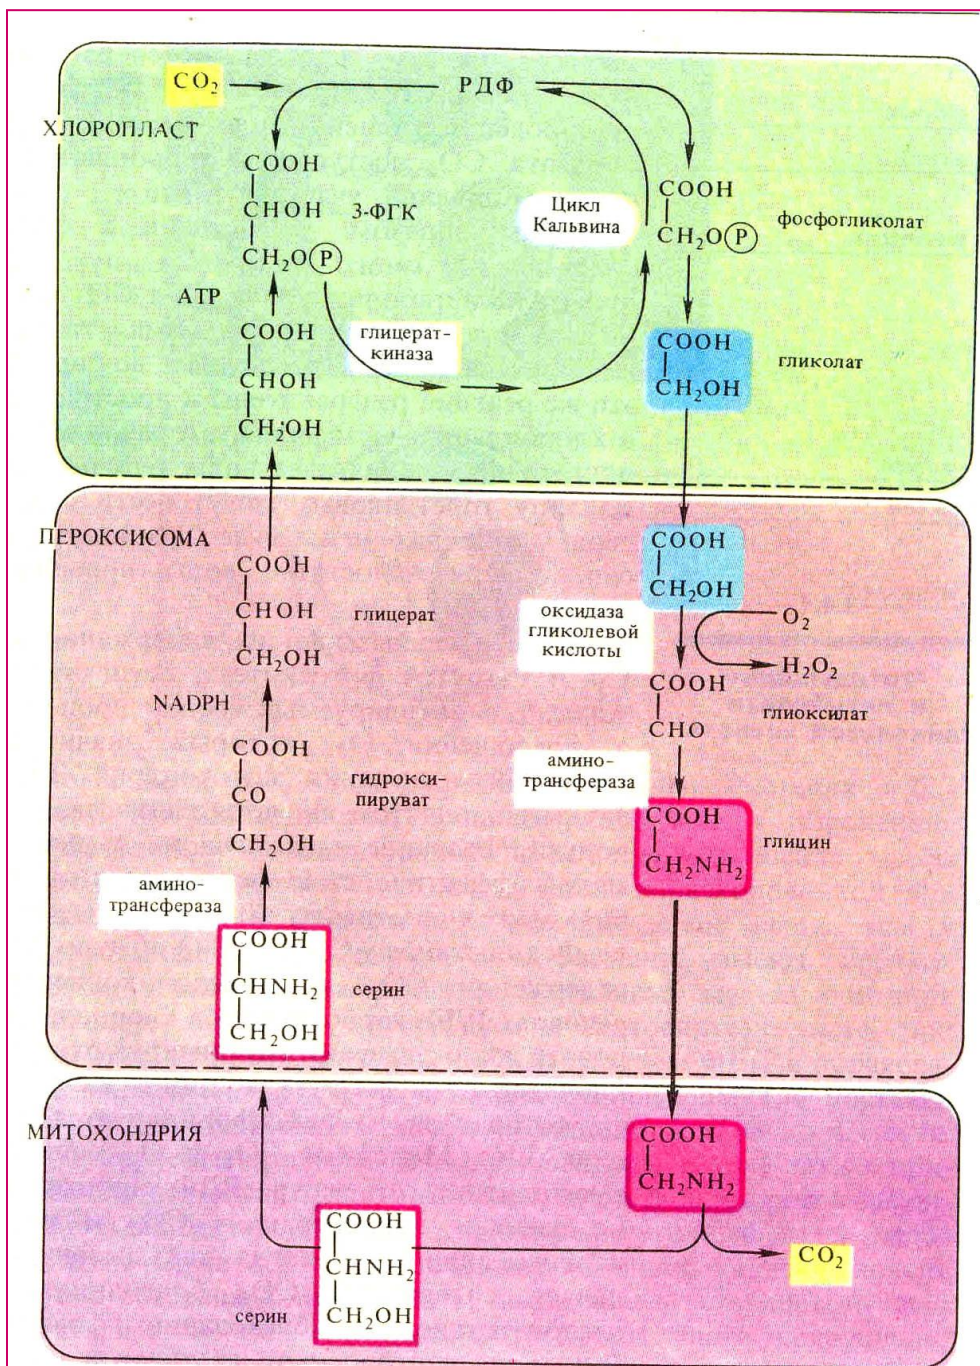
$CO_2$

РДФ

ХЛОРОПЛАСТ

COOH
CHOH
$CH_2O$(P)

3-ФГК

Цикл Кальвина

COOH
$CH_2O$(P)

фосфогликолат

АТР

COOH
CHOH
$CH_2OH$

глицерат-киназа

COOH
$CH_2OH$

гликолат

ПЕРОКСИСОМА

COOH
CHOH
$CH_2OH$

глицерат

COOH
$CH_2OH$

оксидаза гликолевой кислоты

$O_2$

$H_2O_2$

NADPH

COOH
CHO

глиоксилат

COOH
CO
$CH_2OH$

гидрокси-пируват

амино-трансфераза

COOH
$CH_2NH_2$

глицин

амино-трансфераза

COOH
$CHNH_2$
$CH_2OH$

серин

МИТОХОНДРИЯ

COOH
$CH_2NH_2$

COOH
$CHNH_2$
$CH_2OH$

$CO_2$

серин